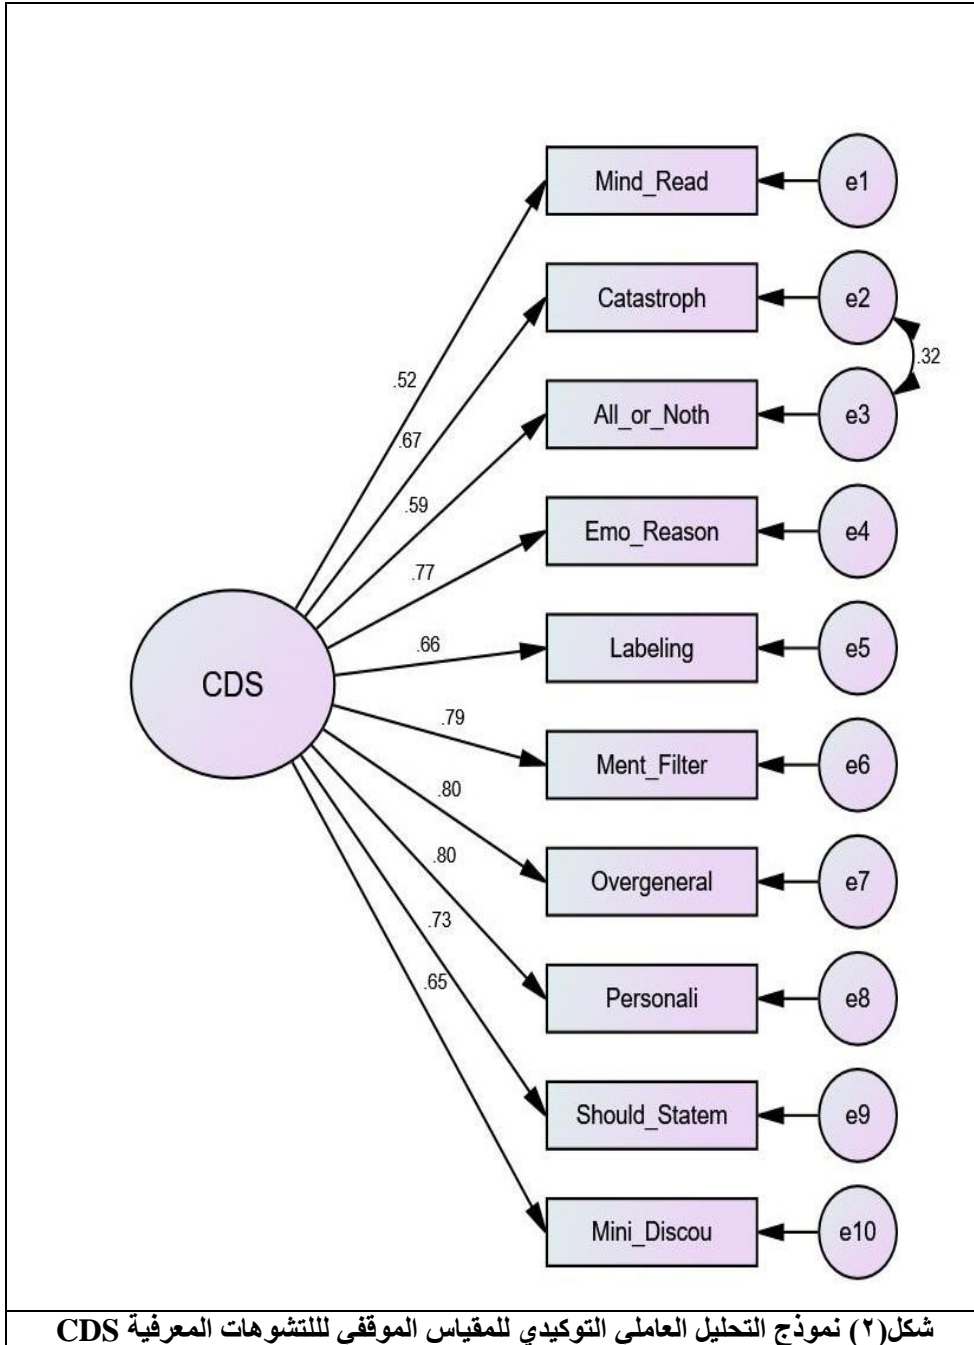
Mind_Read
e1
Catastroph
e2
.32
All_or_Noth
e3
Emo_Reason
e4
Labeling
e5
Ment_Filter
e6
Overgeneral
e7
Personali
e8
Should_Statem
e9
Mini_Discou
e10
CDS
.52
.67
.59
.77
.66
.79
.80
.80
.73
.65

شكل(٢) نموذج التحليل العاملى التوكيدي للمقياس الموقفى لللتشوهات المعرفية CDS